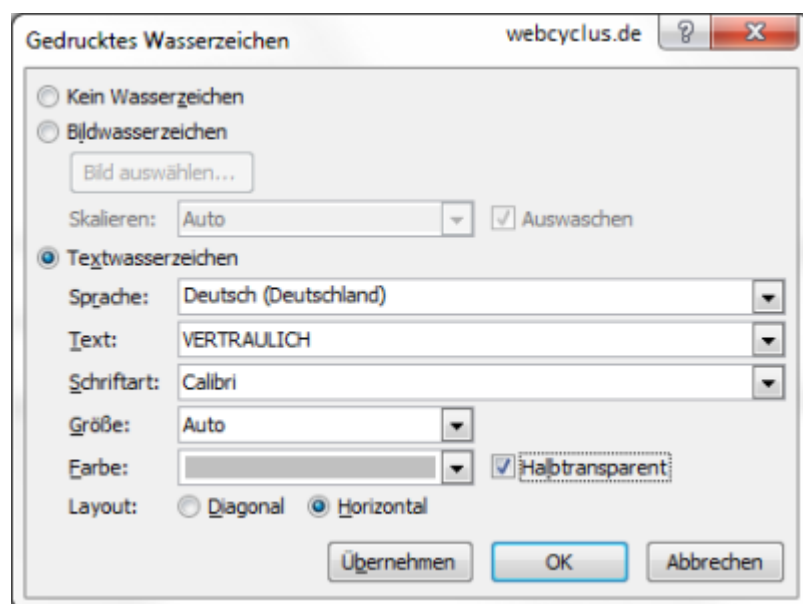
Gedrucktes Wasserzeichen

webcyclus.de

?

X

Kein Wasserzeichen

Bildwasserzeichen

Bild auswählen...

Skalieren: Auto

Auswaschen

Textwasserzeichen

Sprache: Deutsch (Deutschland)

Text: VERTRAULICH

Schriftart: Calibri

Größe: Auto

Farbe:

Halbtransparent

Layout: Diagonal Horizontal

Übernehmen

OK

Abbrechen